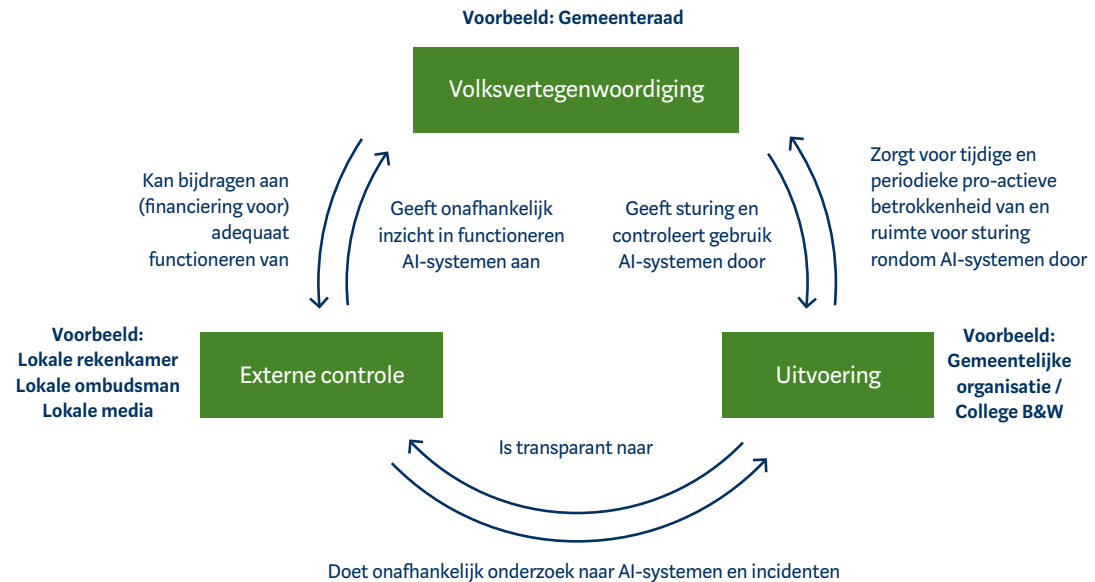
Voorbeeld: Gemeenteraad

Volksvertegenwoordiging

Kan bijdragen aan (financiering voor) adequaat functioneren van

Geeft onafhankelijk inzicht in functioneren AI-systemen aan

Geeft sturing en controleert gebruik AI-systemen door

Zorgt voor tijdige en periodieke pro-actieve betrokkenheid van en ruimte voor sturing rondom AI-systemen door

Voorbeeld:
Lokale rekenkamer
Lokale ombudsman
Lokale media

Externe controle

Uitvoering

Voorbeeld:
Gemeentelijke organisatie /
College B&W

Is transparant naar

Doet onafhankelijk onderzoek naar AI-systemen en incidenten